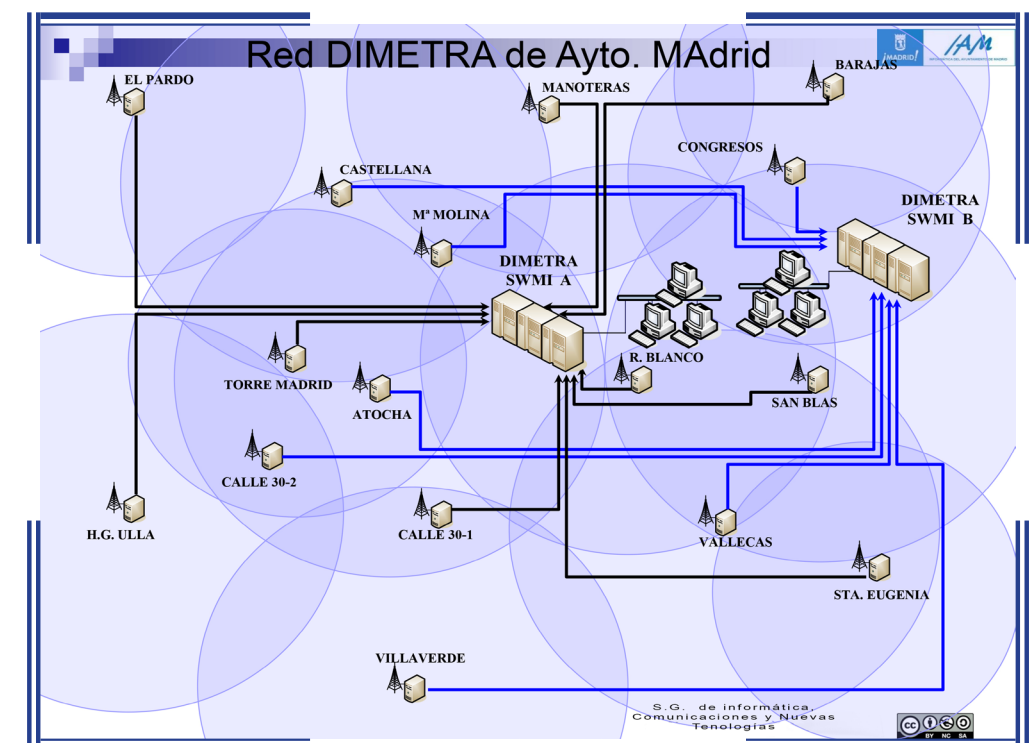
Red DIMETRA de Ayto. MAdrid

¡MADRID!

IAM

EL PARDO

MANOTERAS

BARAJAS

CONGRESOS

CASTELLANA

Mª MOLINA

DIMETRA SWMI B

DIMETRA SWMI A

R. BLANCO

TORRE MADRID

ATOCHA

SAN BLAS

CALLE 30-2

H.G. ULLA

CALLE 30-1

VALLECAS

STA. EUGENIA

VILLAVERDE

S.G. de informática, Comunicaciones y Nuevas Tenologías

BY NC SA